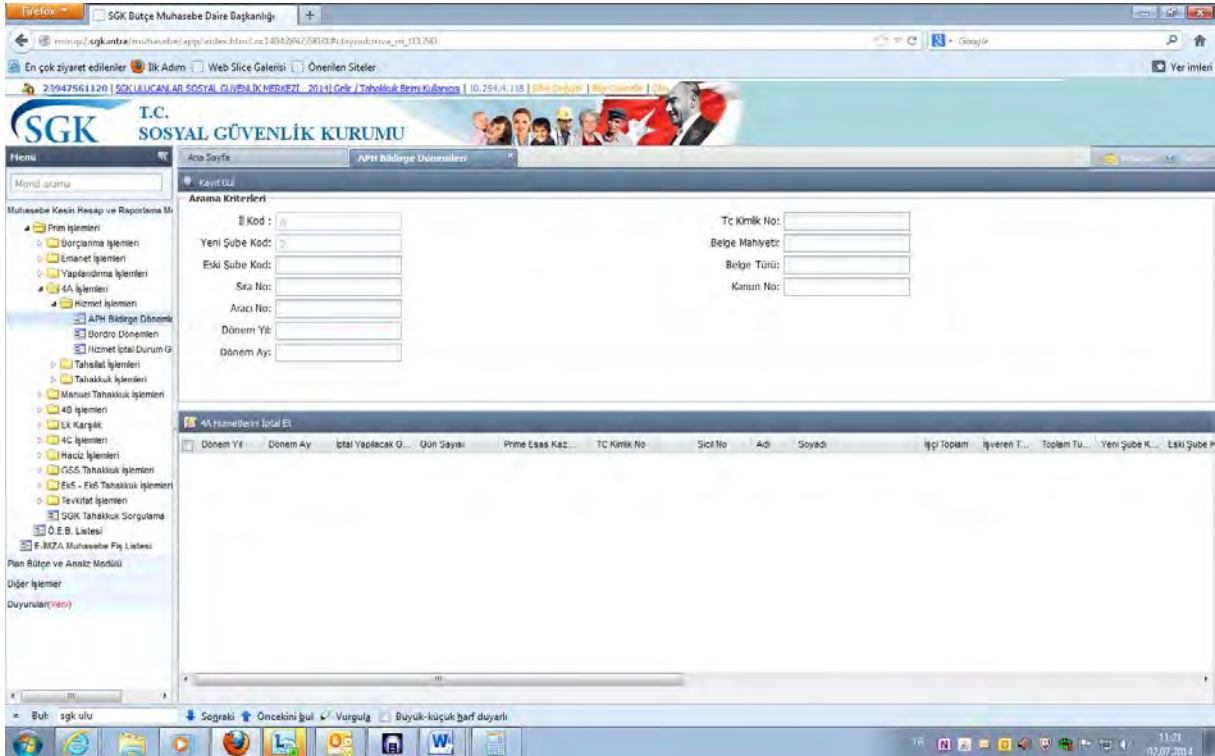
Firefox

SGK Bütçe Muhasebe Daire Başkanlığı

+

Google

En çok ziyaret edilenler İlk Adım Web Slice Galerisi Önerilen Siteler

Yer imleri

23947561120 | SGK ULUCANLAR SOSYAL GÜVENLİK MERKEZİ - 2014 | Gelir / Tahakkuk Birimi Kullanıcısı | 10.254.4.118 |

SGK

T.C.
SOSYAL GÜVENLİK KURUMU

Menü

Menü arama

Muhasebe Kesin Hesap ve Raporlama M

Prim işlemleri

Borçlanma işlemleri

Emanet işlemleri

Yapılandırma işlemleri

4A İşlemleri

Hizmet işlemleri

APH Bildirge Dönemle

Bordro Dönemleri

Hizmet İptal Durum G

Tahsilat İşlemleri

Tahakkuk İşlemleri

Manuel Tahakkuk İşlemleri

4B İşlemleri

Ek Karşılık

4C İşlemleri

Haciz İşlemleri

GSS Tahakkuk İşlemleri

Ek5 - Ek6 Tahakkuk İşlemleri

Tevkifat İşlemleri

SGK Tahakkuk Sorgulama

Ö.E.B. Listesi

E-İMZA Muhasebe Fiş Listesi

Plan Bütçe ve Analiz Modülü

Diğer İşlemler

Duyurular(Yeni)

Ana Sayfa

APH Bildirge Dönemleri

Kayıt Bul

Arama Kriterleri

İl Kod :

Yeni Şube Kod:

Eski Şube Kod:

Sıra No:

Aracı No:

Dönem Yıl:

Dönem Ay:

Tc Kimlik No:

Belge Mahiyeti:

Belge Türü:

Kanun No:

4A Hizmetlerini İptal Et

| Dönem Yıl | Dönem Ay | İptal Yapılacak G... | Gün Sayısı | Prime Esas Kaz... | TC Kimlik No | Sicil No | Adı | Soyadı | İşçi Toplam | İşveren T... | Toplam Tu... | Yeni Şube K... | Eski Şube K |
|---|---|---|---|---|---|---|---|---|---|---|---|---|---|

Bul: sgk ulu

Sonraki Öncekini bul Vurgula Büyük-küçük harf duyarlı

11:21
02.07.2014